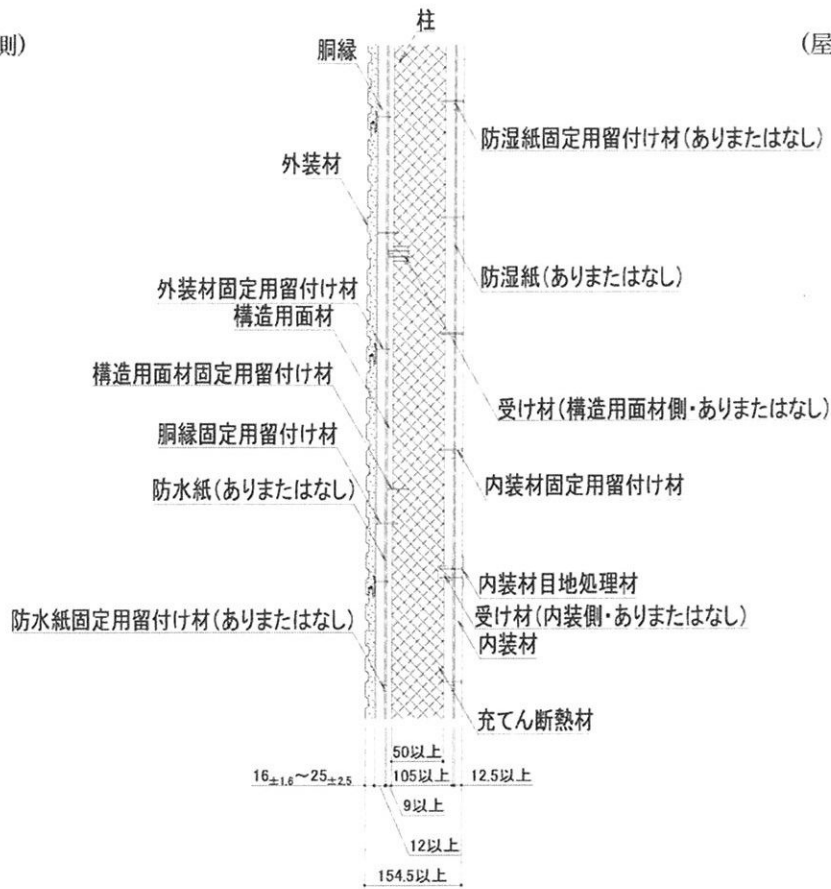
側)

柱

胴縁

(屋

防湿紙固定用留付け材(ありまたはなし)

外装材

防湿紙(ありまたはなし)

外装材固定用留付け材
構造用面材

構造用面材固定用留付け材

受け材(構造用面材側・ありまたはなし)

胴縁固定用留付け材

内装材固定用留付け材

防水紙(ありまたはなし)

内装材目地処理材
受け材(内装側・ありまたはなし)
内装材

防水紙固定用留付け材(ありまたはなし)

充てん断熱材

50以上

$16_{\pm1.6}$~$25_{\pm2.5}$

105以上

12.5以上

9以上

12以上

154.5以上